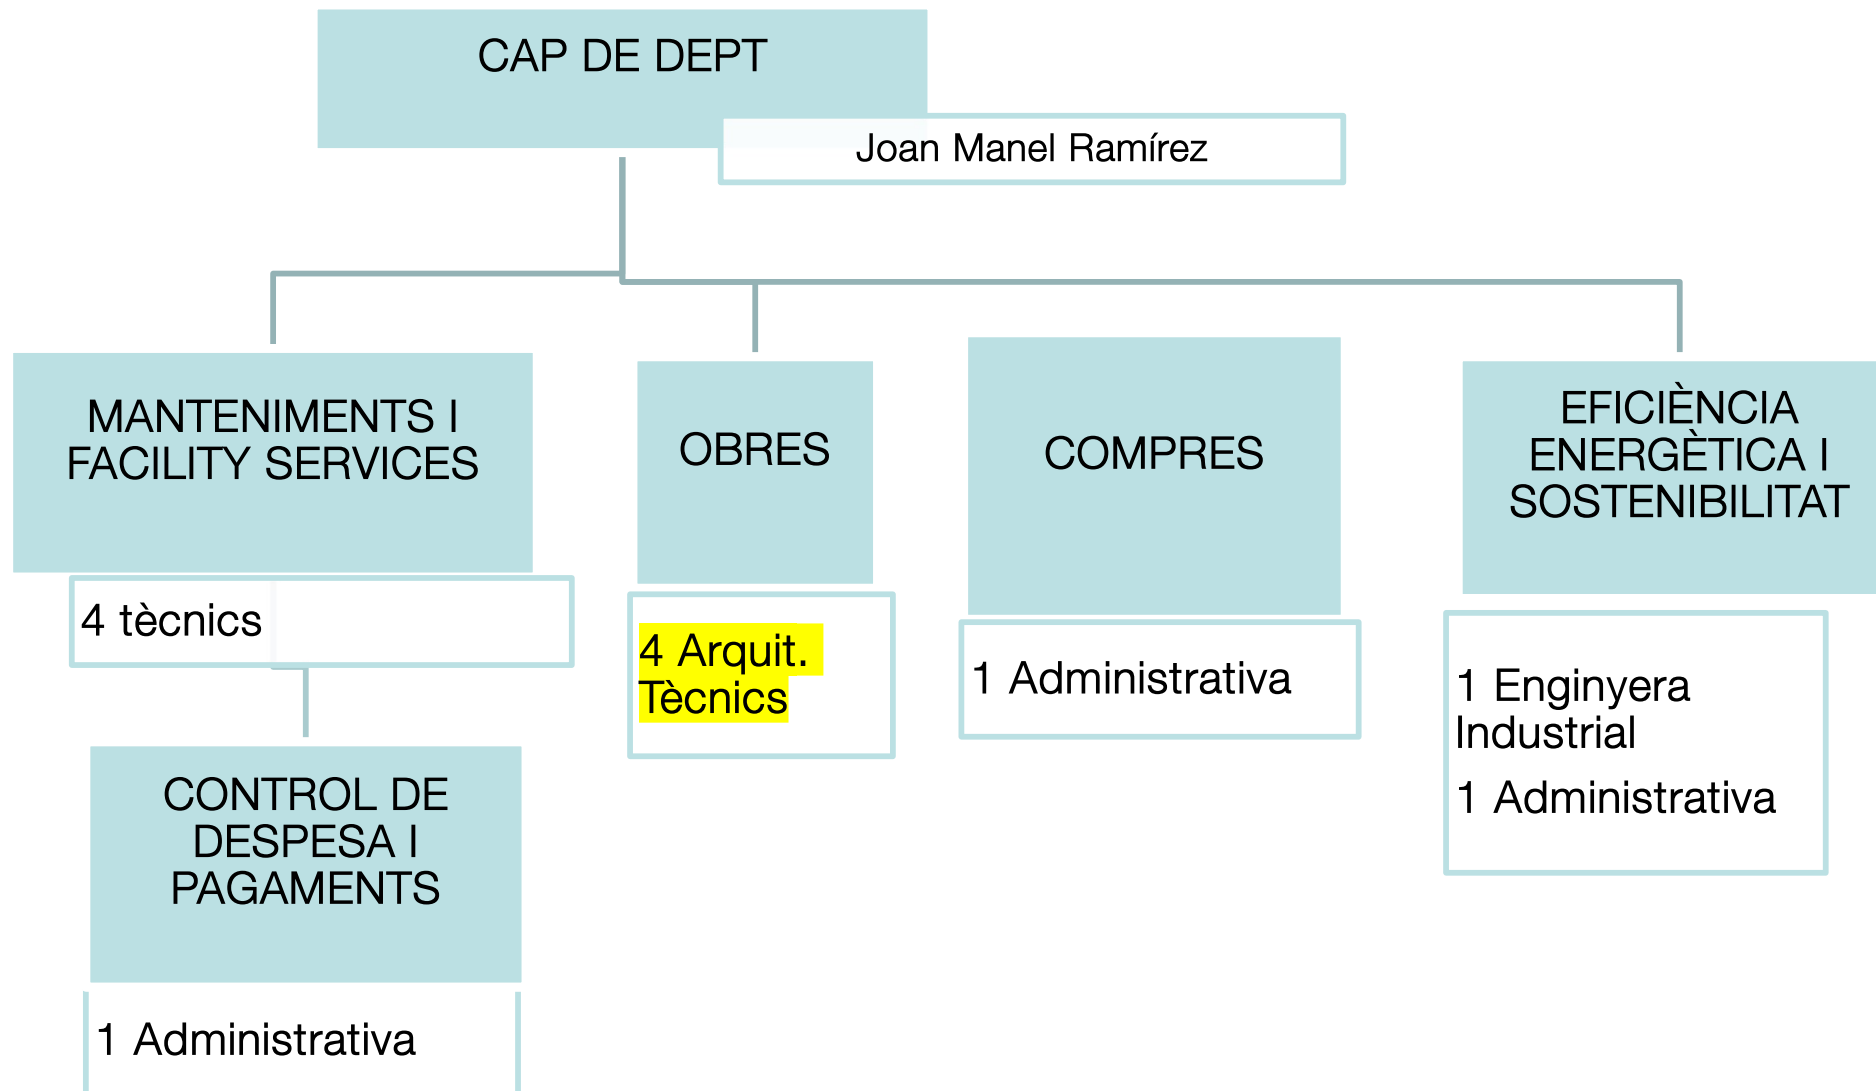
CAP DE DEPT

Joan Manel Ramírez

MANTENIMENTS I FACILITY SERVICES

4 tècnics

CONTROL DE DESPESA I PAGAMENTS

1 Administrativa

OBRES

4 Arquit. Tècnics

COMPRES

1 Administrativa

EFICIÈNCIA ENERGÈTICA I SOSTENIBILITAT

1 Enginyera Industrial

1 Administrativa